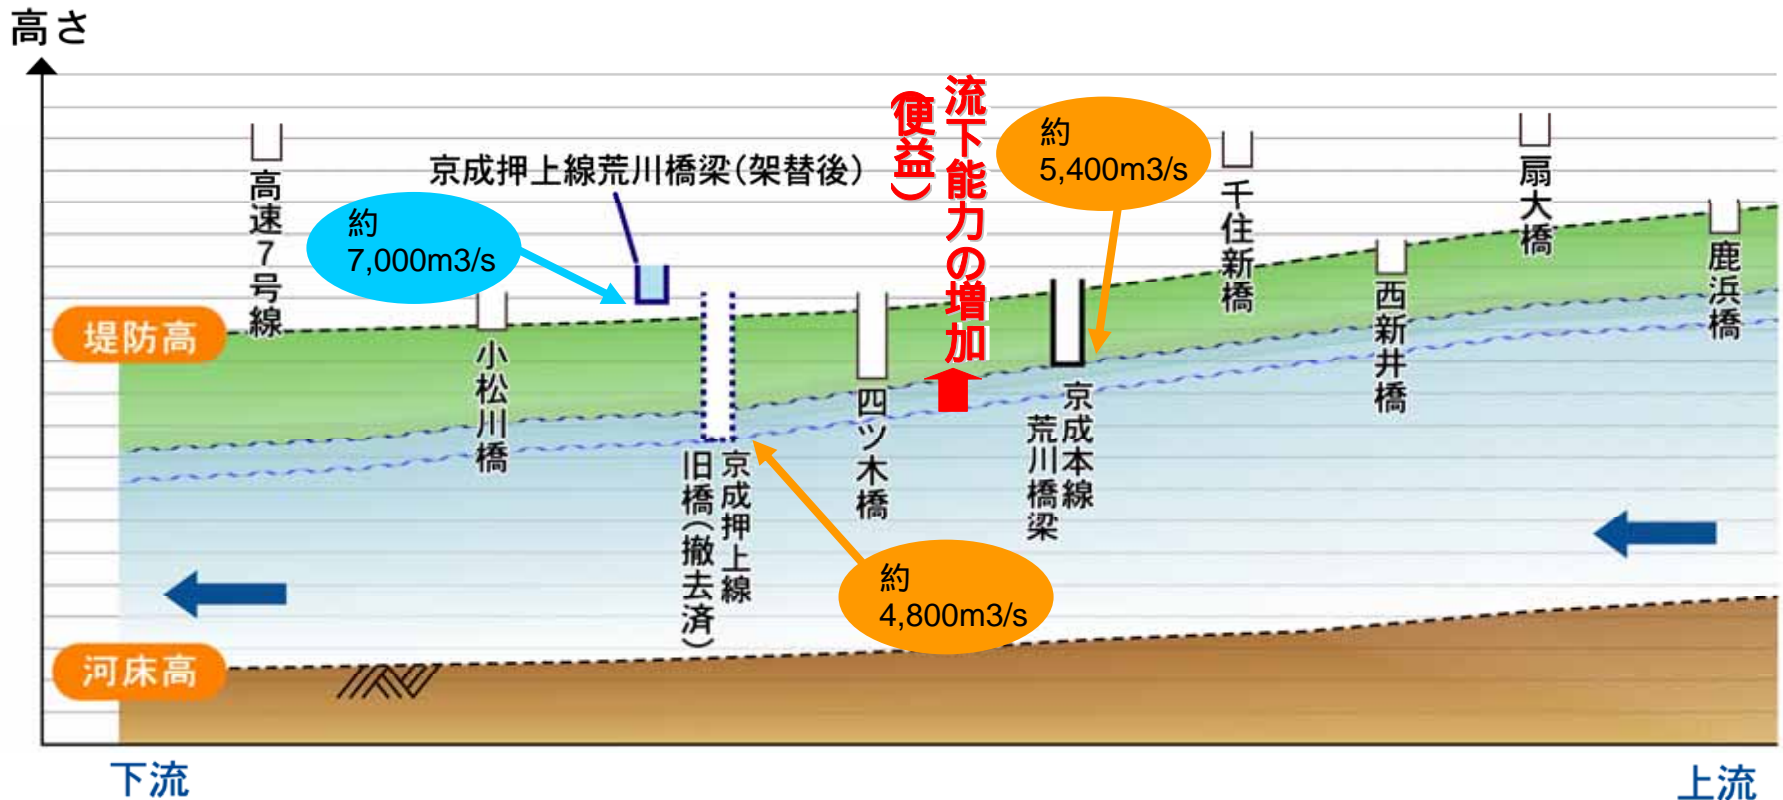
高さ

高速7号線

京成押上線荒川橋梁(架替後)

約
7,000m3/s

流下能力の増加
(便益)

約
5,400m3/s

千住新橋

扇大橋

鹿浜橋

堤防高

小松川橋

京成押上線
旧橋(撤去済)

四ツ木橋

京成本線
荒川橋梁

西新井橋

約
4,800m3/s

河床高

下流

上流